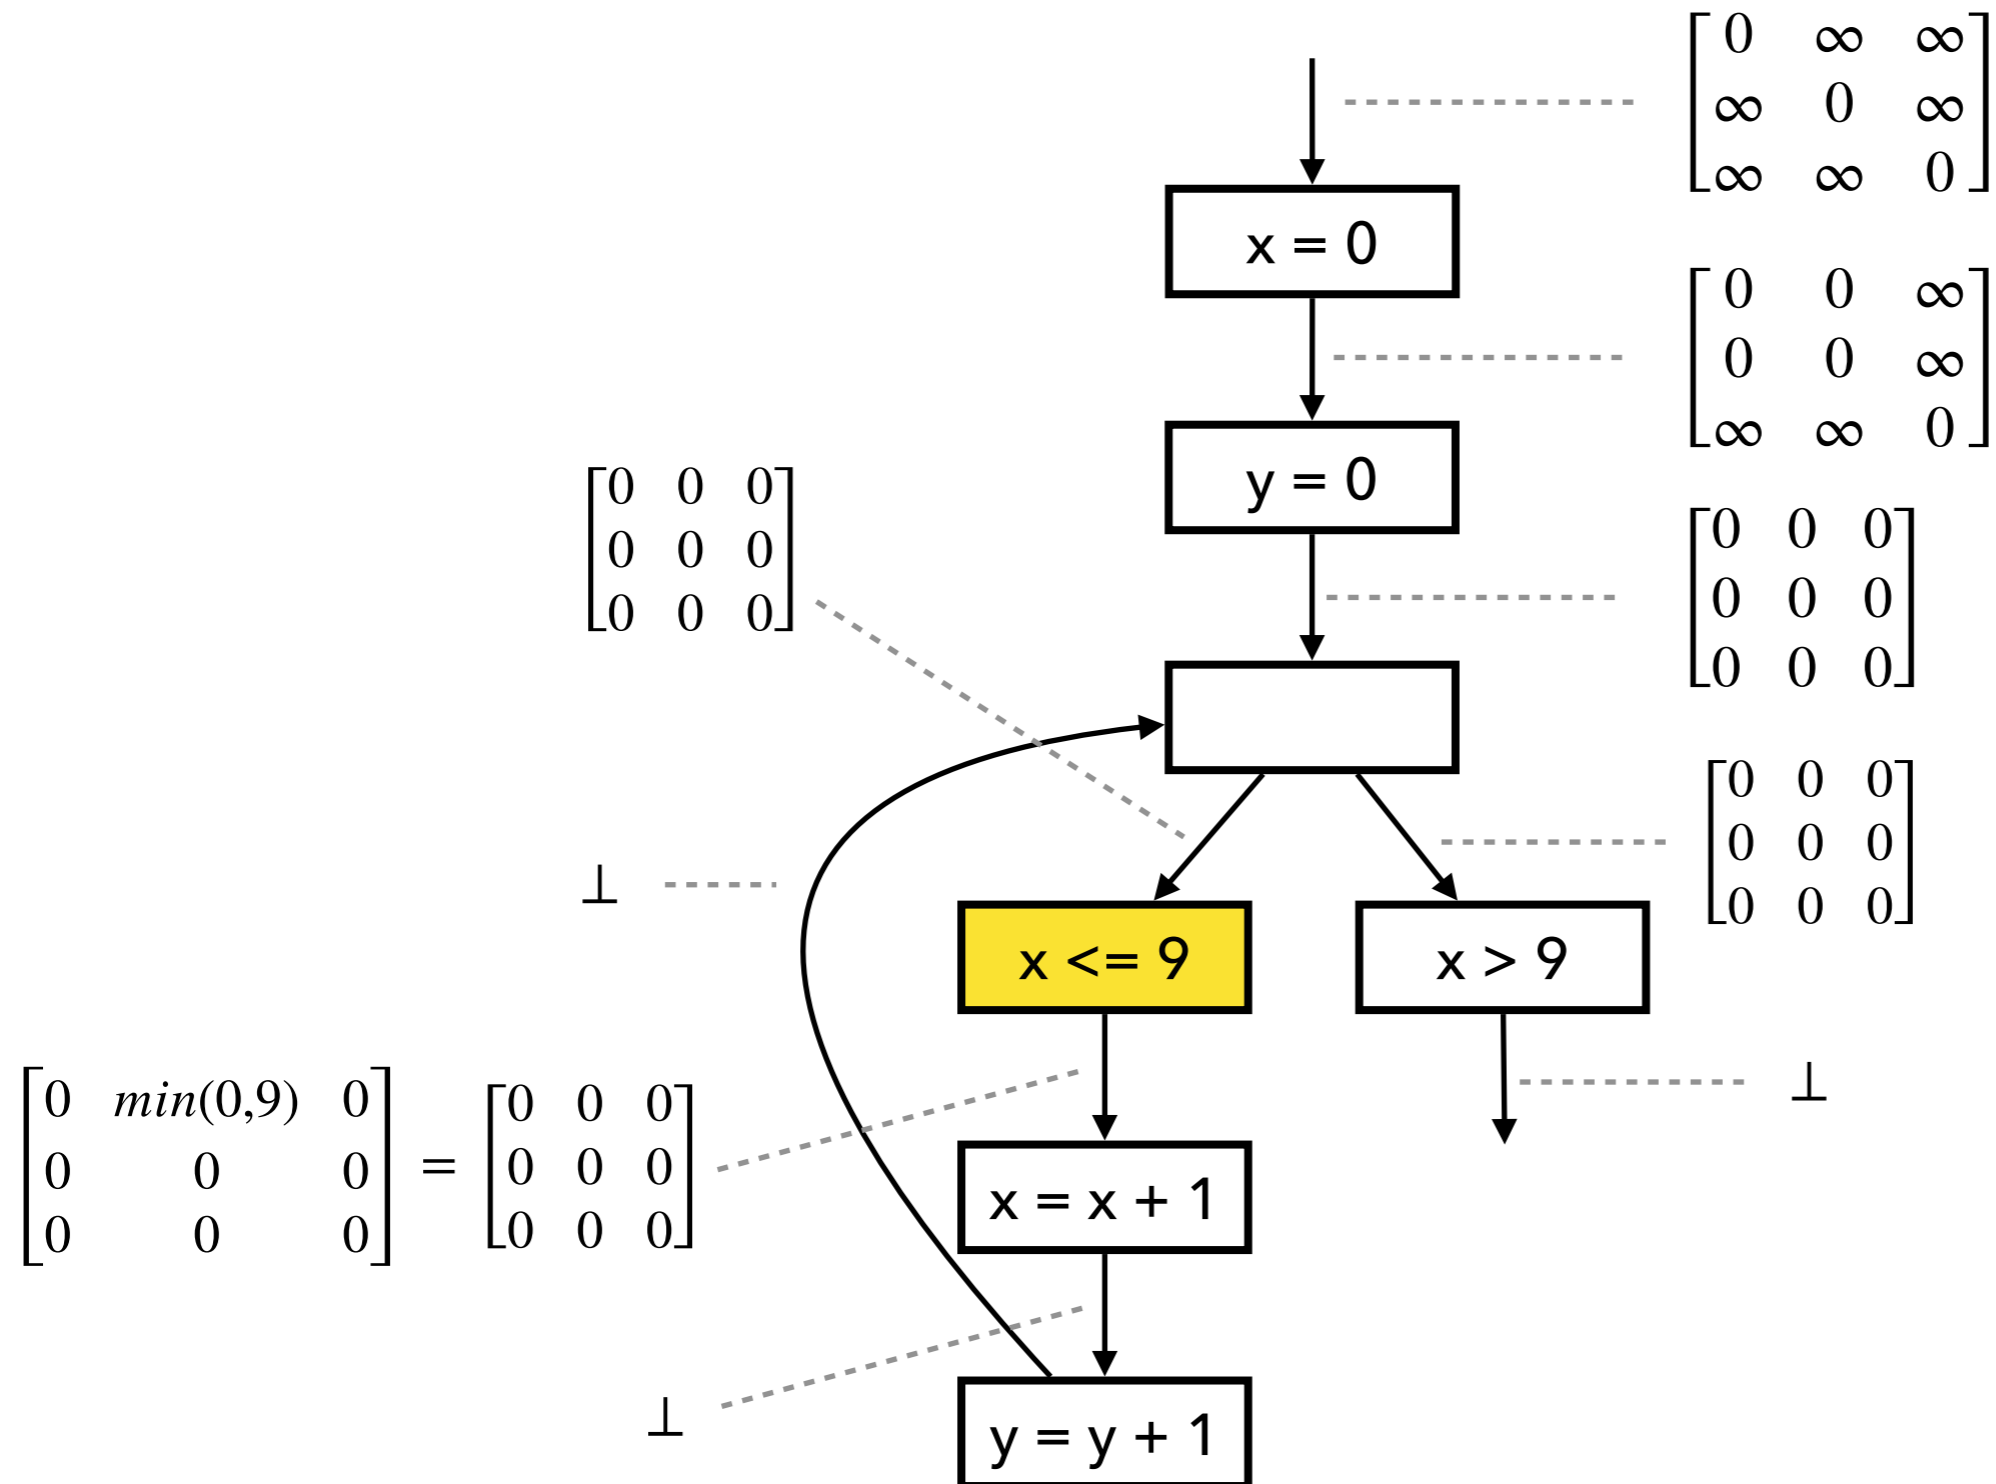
$\begin{bmatrix} 0 & \infty & \infty \\ \infty & 0 & \infty \\ \infty & \infty & 0 \end{bmatrix}$

x = 0

$\begin{bmatrix} 0 & 0 & \infty \\ 0 & 0 & \infty \\ \infty & \infty & 0 \end{bmatrix}$

y = 0

$\begin{bmatrix} 0 & 0 & 0 \\ 0 & 0 & 0 \\ 0 & 0 & 0 \end{bmatrix}$

$\begin{bmatrix} 0 & 0 & 0 \\ 0 & 0 & 0 \\ 0 & 0 & 0 \end{bmatrix}$

$\begin{bmatrix} 0 & 0 & 0 \\ 0 & 0 & 0 \\ 0 & 0 & 0 \end{bmatrix}$

$\bot$

x <= 9

x > 9

$\begin{bmatrix} 0 & min(0,9) & 0 \\ 0 & 0 & 0 \\ 0 & 0 & 0 \end{bmatrix} = \begin{bmatrix} 0 & 0 & 0 \\ 0 & 0 & 0 \\ 0 & 0 & 0 \end{bmatrix}$

$\bot$

x = x + 1

$\bot$

y = y + 1